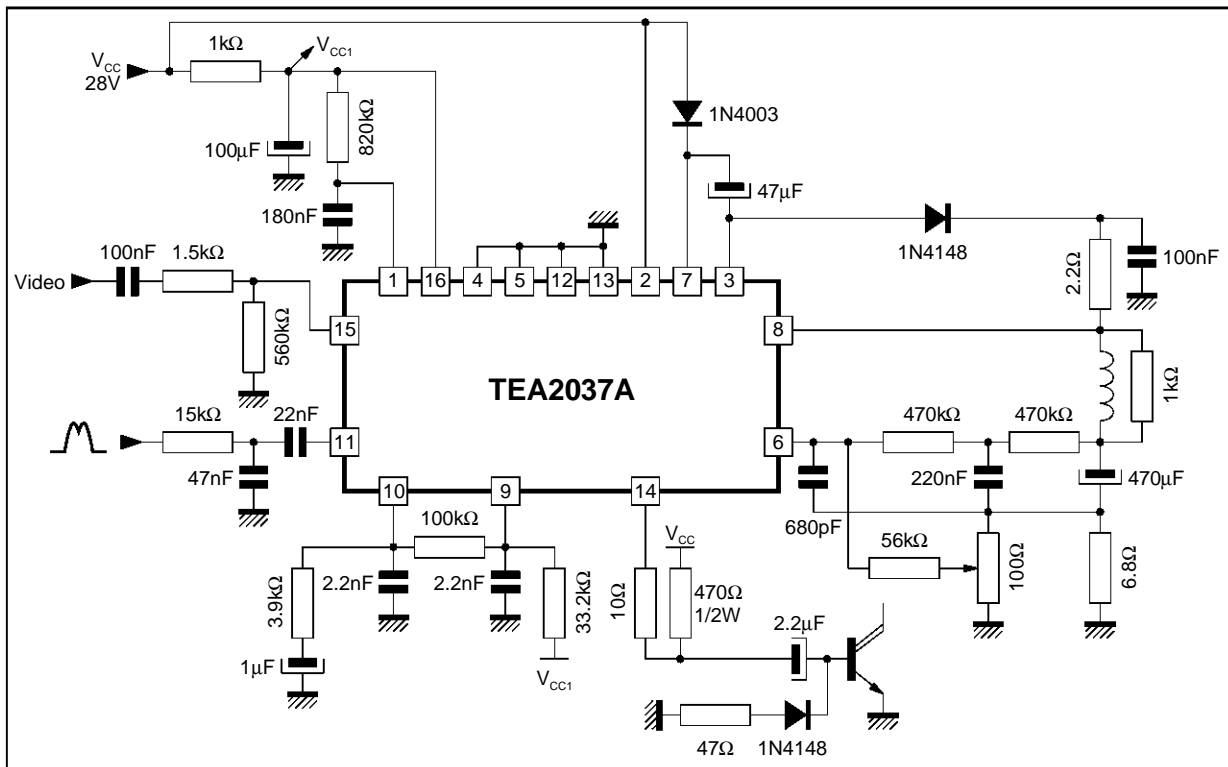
$V_{CC}$
28V
1kΩ
$V_{CC1}$
820kΩ
100µF
180nF
1N4003
47µF
1N4148
2.2Ω
100nF
Video
100nF
1.5kΩ
560kΩ
1
16
4
5
12
13
2
7
3
15
8
TEA2037A
1kΩ
15kΩ
22nF
11
6
470kΩ
470kΩ
47nF
10
9
14
220nF
470µF
680pF
100kΩ
$V_{CC}$
56kΩ
3.9kΩ
2.2nF
2.2nF
33.2kΩ
10Ω
470Ω
1/2W
100Ω
6.8Ω
2.2µF
1µF
$V_{CC1}$
47Ω
1N4148